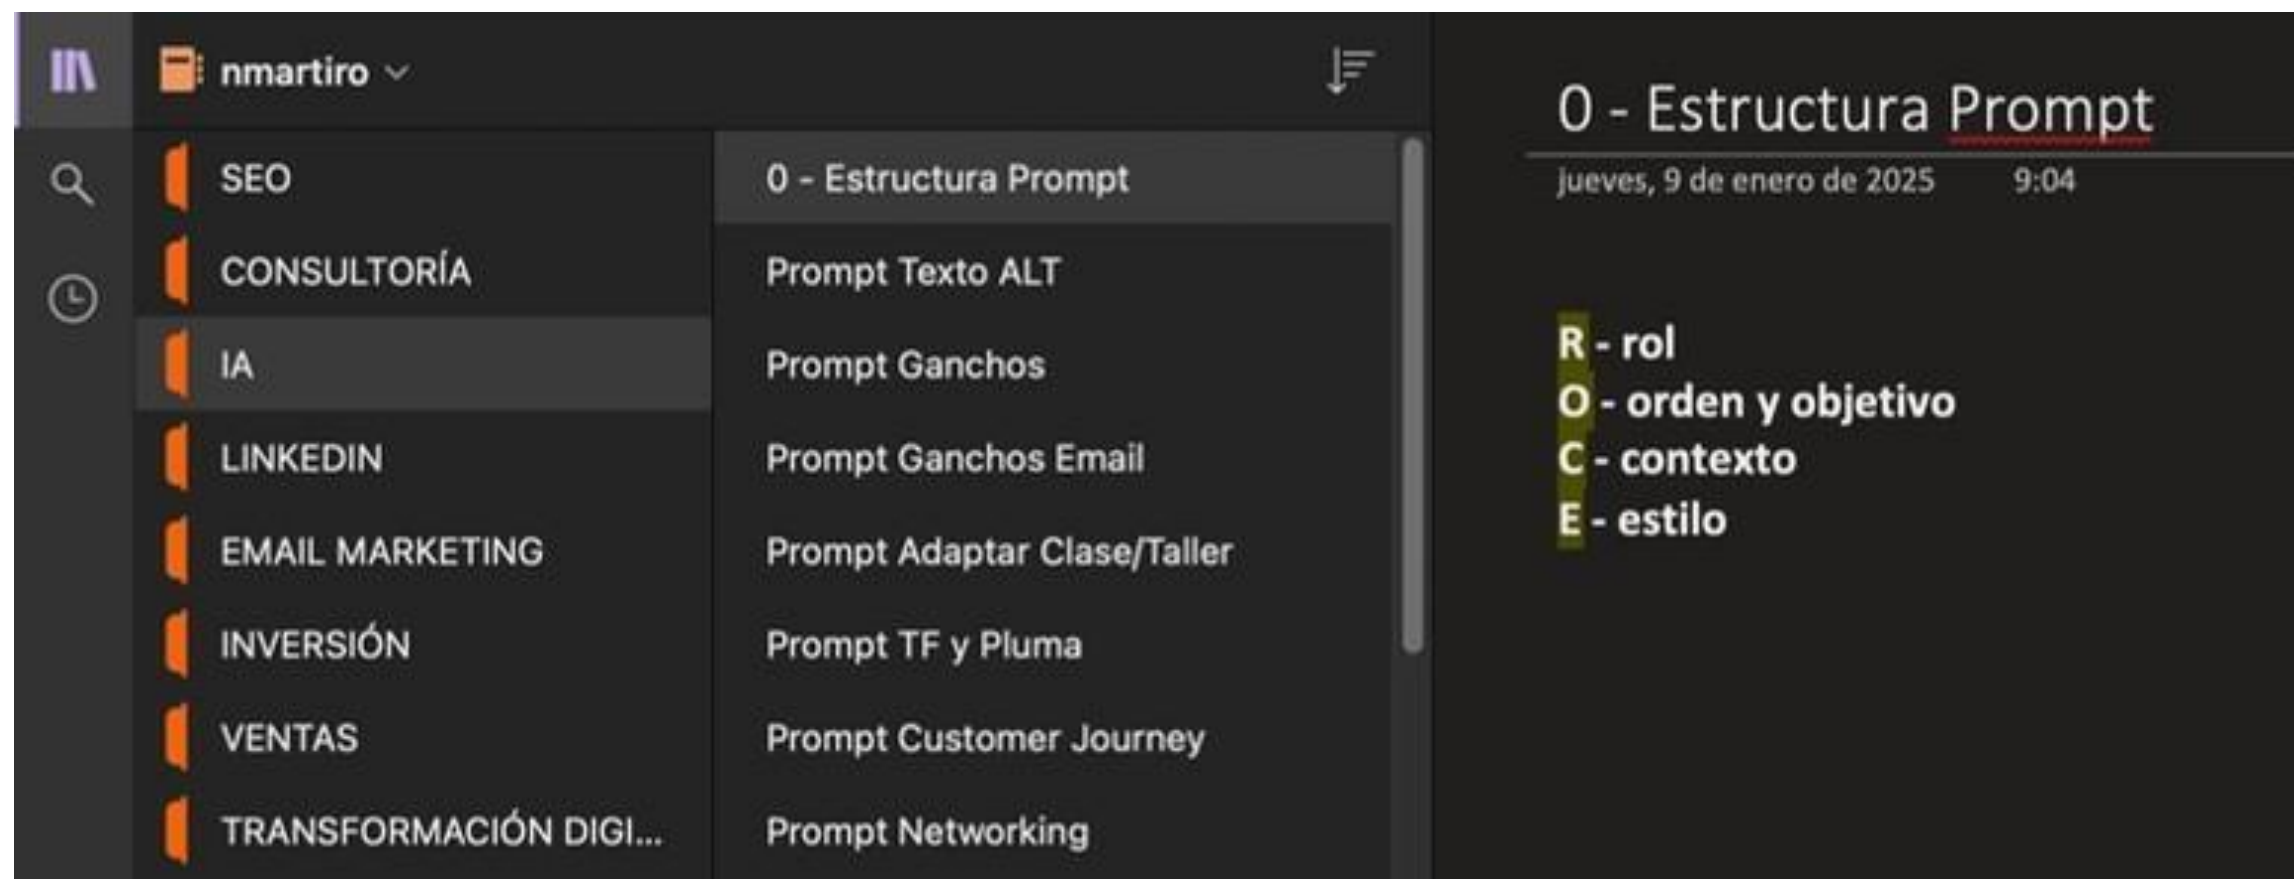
nmartiro

SEO
CONSULTORÍA
IA
LINKEDIN
EMAIL MARKETING
INVERSIÓN
VENTAS
TRANSFORMACIÓN DIGI...

0 - Estructura Prompt
Prompt Texto ALT
Prompt Ganchos
Prompt Ganchos Email
Prompt Adaptar Clase/Taller
Prompt TF y Pluma
Prompt Customer Journey
Prompt Networking

0 - Estructura Prompt

jueves, 9 de enero de 2025 9:04

R - rol
O - orden y objetivo
C - contexto
E - estilo